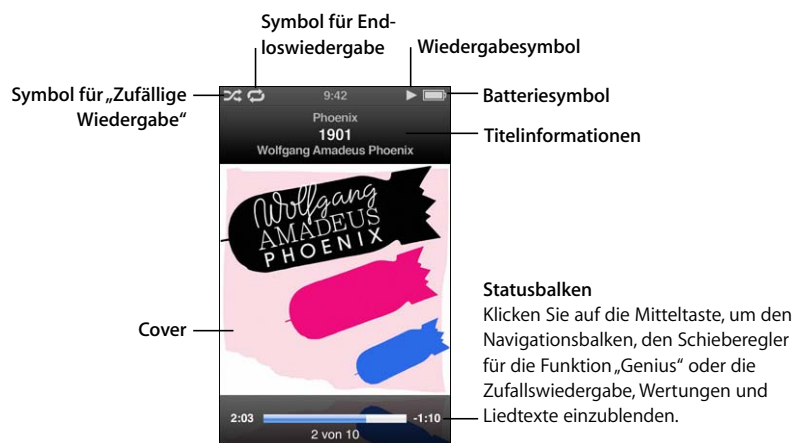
Symbol für Endloswiedergabe

Wiedergabesymbol

Symbol für „Zufällige Wiedergabe"

9:42

Batteriesymbol

Phoenix
1901
Wolfgang Amadeus Phoenix

Titelinformationen

Wolfgang
AMADEUS
PHOENIX

Cover

Statusbalken
Klicken Sie auf die Mitteltaste, um den Navigationsbalken, den Schieberegler für die Funktion „Genius" oder die Zufallswiedergabe, Wertungen und Liedtexte einzublenden.

2:03
-1:10
2 von 10